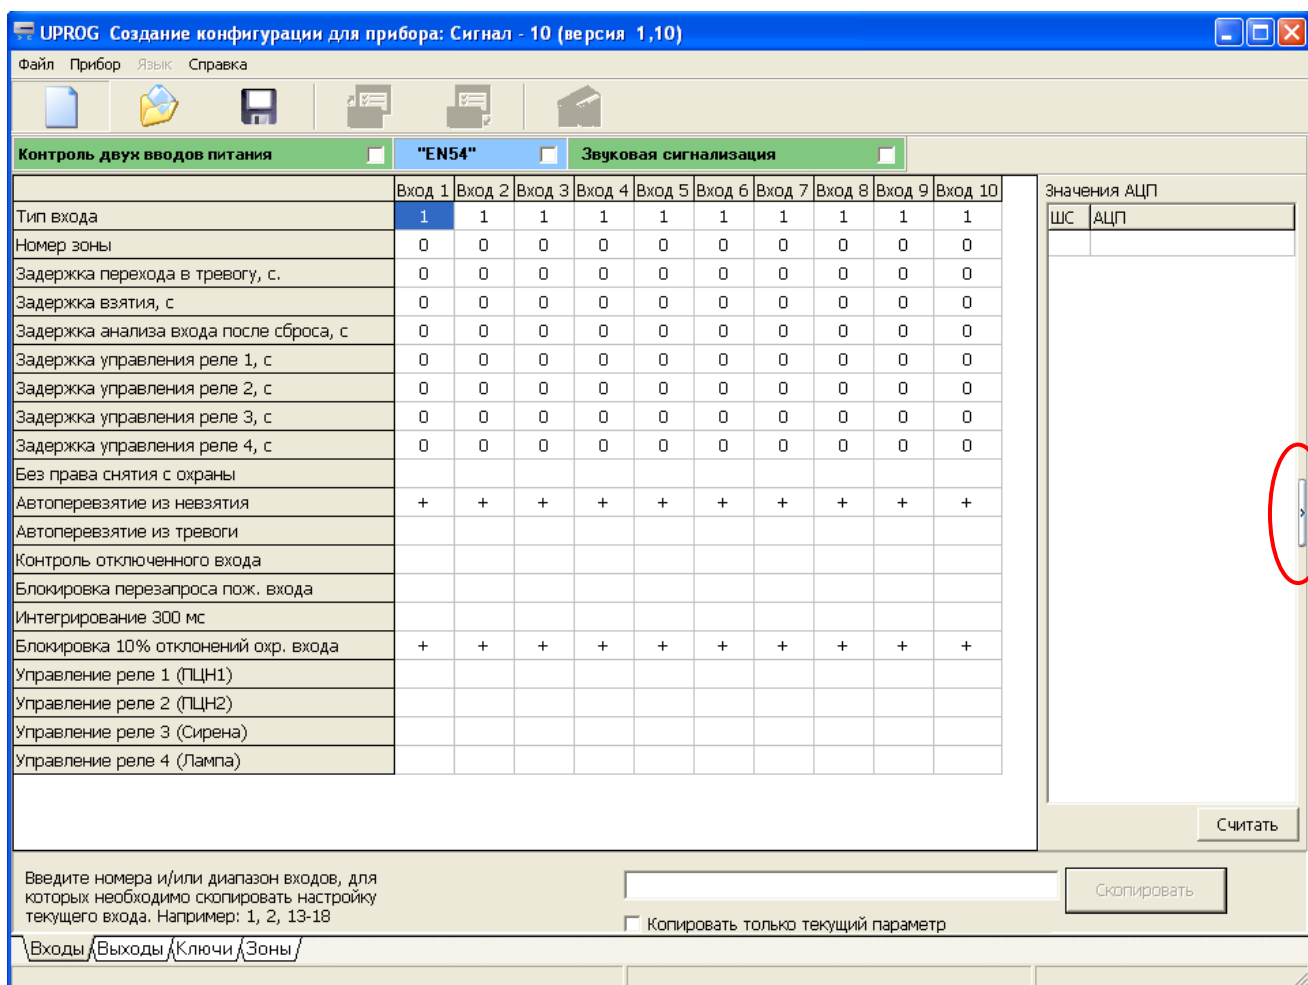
UPROG Создание конфигурации для прибора: Сигнал - 10 (версия 1,10)

Файл Прибор Язык Справка

Контроль двух вводов питания "EN54" Звуковая сигнализация

| | Вход 1 | Вход 2 | Вход 3 | Вход 4 | Вход 5 | Вход 6 | Вход 7 | Вход 8 | Вход 9 | Вход 10 |
|---|---|---|---|---|---|---|---|---|---|---|
| Тип входа | 1 | 1 | 1 | 1 | 1 | 1 | 1 | 1 | 1 | 1 |
| Номер зоны | 0 | 0 | 0 | 0 | 0 | 0 | 0 | 0 | 0 | 0 |
| Задержка перехода в тревогу, с. | 0 | 0 | 0 | 0 | 0 | 0 | 0 | 0 | 0 | 0 |
| Задержка взятия, с | 0 | 0 | 0 | 0 | 0 | 0 | 0 | 0 | 0 | 0 |
| Задержка анализа входа после сброса, с | 0 | 0 | 0 | 0 | 0 | 0 | 0 | 0 | 0 | 0 |
| Задержка управления реле 1, с | 0 | 0 | 0 | 0 | 0 | 0 | 0 | 0 | 0 | 0 |
| Задержка управления реле 2, с | 0 | 0 | 0 | 0 | 0 | 0 | 0 | 0 | 0 | 0 |
| Задержка управления реле 3, с | 0 | 0 | 0 | 0 | 0 | 0 | 0 | 0 | 0 | 0 |
| Задержка управления реле 4, с | 0 | 0 | 0 | 0 | 0 | 0 | 0 | 0 | 0 | 0 |
| Без права снятия с охраны | | | | | | | | | | |
| Автоперевзятие из невзятия | + | + | + | + | + | + | + | + | + | + |
| Автоперевзятие из тревоги | | | | | | | | | | |
| Контроль отключенного входа | | | | | | | | | | |
| Блокировка перезапроса пож. входа | | | | | | | | | | |
| Интегрирование 300 мс | | | | | | | | | | |
| Блокировка 10% отклонений охр. входа | + | + | + | + | + | + | + | + | + | + |
| Управление реле 1 (ПЦН1) | | | | | | | | | | |
| Управление реле 2 (ПЦН2) | | | | | | | | | | |
| Управление реле 3 (Сирена) | | | | | | | | | | |
| Управление реле 4 (Лампа) | | | | | | | | | | |

Значения АЦП

| ШС | АЦП |
|---|---|

Считать

Введите номера и/или диапазон входов, для которых необходимо скопировать настройку текущего входа. Например: 1, 2, 13-18

Скопировать

Копировать только текущий параметр

Входы Выходы Ключи Зоны